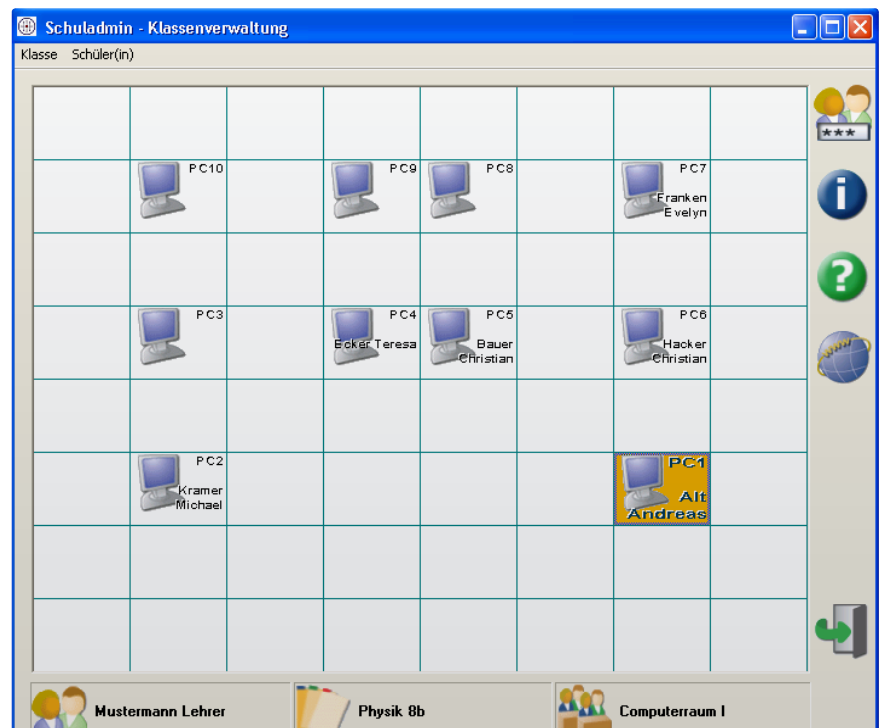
Schuladmin - Klassenverwaltung

Klasse Schüler(in)

PC10

PC9

PC8

PC7 Franken Evelyn

PC3

PC4 Ecker Teresa

PC5 Bauer Christian

PC6 Hacker Christian

PC2 Kramer Michael

PC1 Alt Andreas

Mustermann Lehrer

Physik 8b

Computerraum I